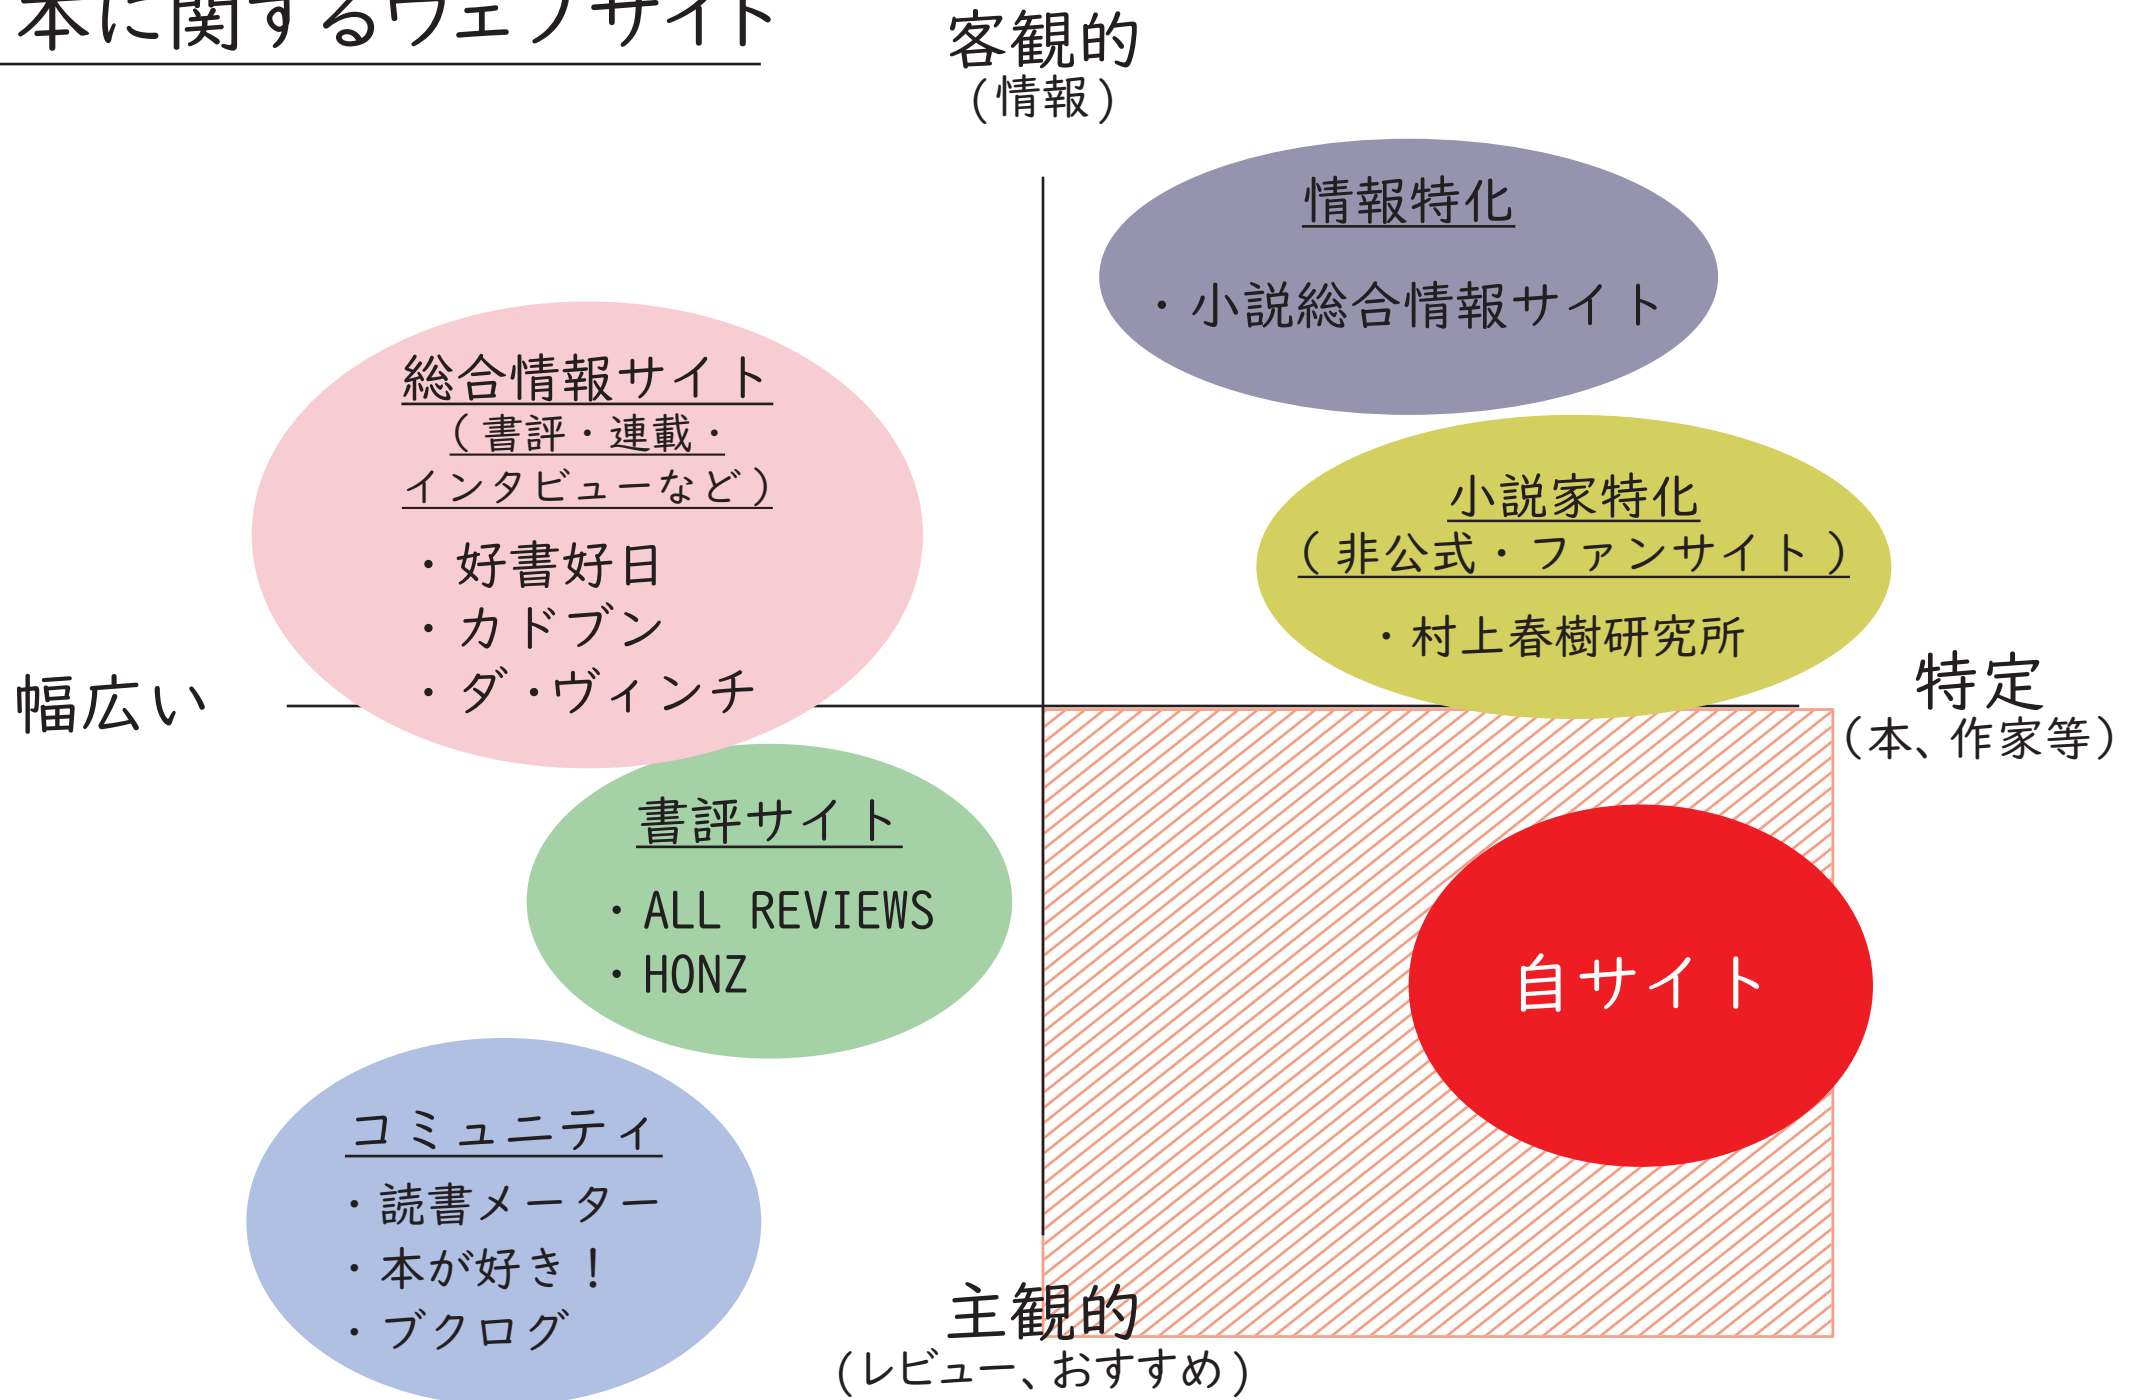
本に関するウェブサイト

客観的
（情報）

情報特化

・小説総合情報サイト

総合情報サイト
（書評・連載・インタビューなど）

・好書好日
・カドブン
・ダ・ヴィンチ

小説家特化
（非公式・ファンサイト）

・村上春樹研究所

幅広い

特定
（本、作家等）

書評サイト

・ALL REVIEWS
・HONZ

自サイト

コミュニティ

・読書メーター
・本が好き！
・ブクログ

主観的
（レビュー、おすすめ）